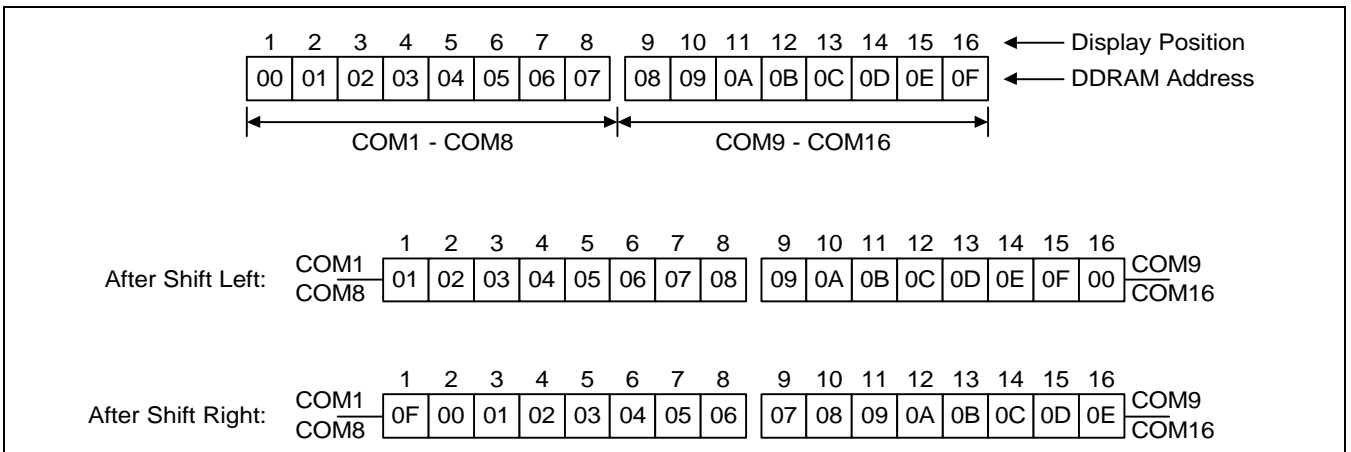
| 1 | 2 | 3 | 4 | 5 | 6 | 7 | 8 | 9 | 10 | 11 | 12 | 13 | 14 | 15 | 16 |
|---|---|---|---|---|---|---|---|---|---|---|---|---|---|---|---|
| 00 | 01 | 02 | 03 | 04 | 05 | 06 | 07 | 08 | 09 | 0A | 0B | 0C | 0D | 0E | 0F |

Display Position
DDRAM Address

COM1 - COM8
COM9 - COM16

After Shift Left: COM1 COM8

| 1 | 2 | 3 | 4 | 5 | 6 | 7 | 8 | 9 | 10 | 11 | 12 | 13 | 14 | 15 | 16 |
|---|---|---|---|---|---|---|---|---|---|---|---|---|---|---|---|
| 01 | 02 | 03 | 04 | 05 | 06 | 07 | 08 | 09 | 0A | 0B | 0C | 0D | 0E | 0F | 00 |

COM9 COM16

After Shift Right: COM1 COM8

| 1 | 2 | 3 | 4 | 5 | 6 | 7 | 8 | 9 | 10 | 11 | 12 | 13 | 14 | 15 | 16 |
|---|---|---|---|---|---|---|---|---|---|---|---|---|---|---|---|
| 0F | 00 | 01 | 02 | 03 | 04 | 05 | 06 | 07 | 08 | 09 | 0A | 0B | 0C | 0D | 0E |

COM9 COM16